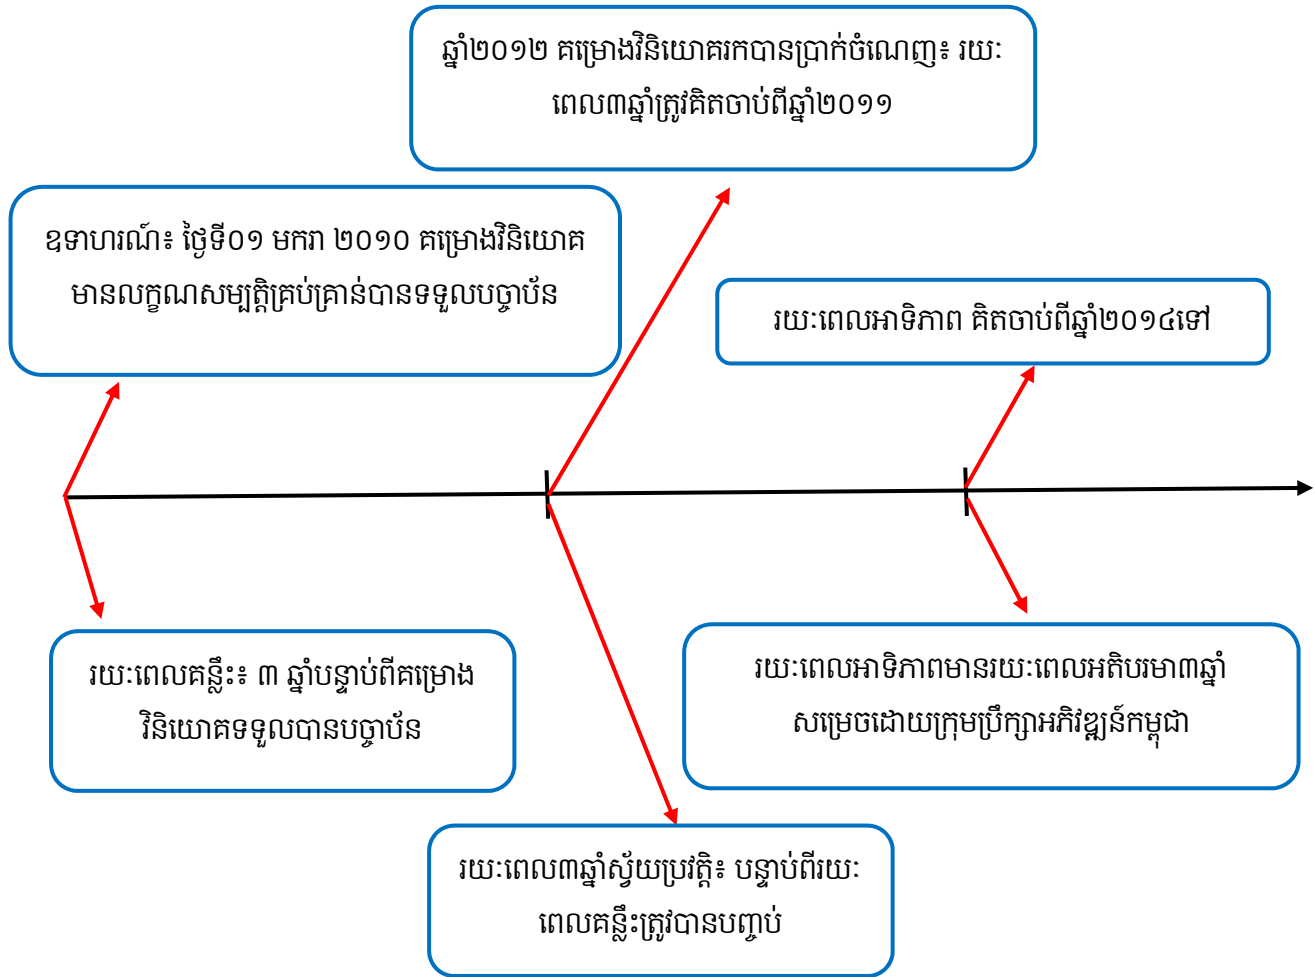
ឆ្នាំ២០១២ គម្រោងវិនិយោគរកបានប្រាក់ចំណេញ៖ រយៈពេល៣ឆ្នាំត្រូវគិតចាប់ពីឆ្នាំ២០១១

ឧទាហរណ៍៖ ថ្ងៃទី០១ មករា ២០១០ គម្រោងវិនិយោគមានលក្ខណសម្បត្តិគ្រប់គ្រាន់បានទទួលបច្ចាប័ន

រយៈពេលអាទិភាព គិតចាប់ពីឆ្នាំ២០១៤ទៅ

រយៈពេលគន្លឹះ៖ ៣ ឆ្នាំបន្ទាប់ពីគម្រោងវិនិយោគទទួលបានបច្ចាប័ន

រយៈពេលអាទិភាពមានរយៈពេលអតិបរមា៣ឆ្នាំ សម្រេចដោយក្រុមប្រឹក្សាអភិវឌ្ឍន៍កម្ពុជា

រយៈពេល៣ឆ្នាំស្វ័យប្រវត្តិ៖ បន្ទាប់ពីរយៈពេលគន្លឹះត្រូវបានបញ្ចប់